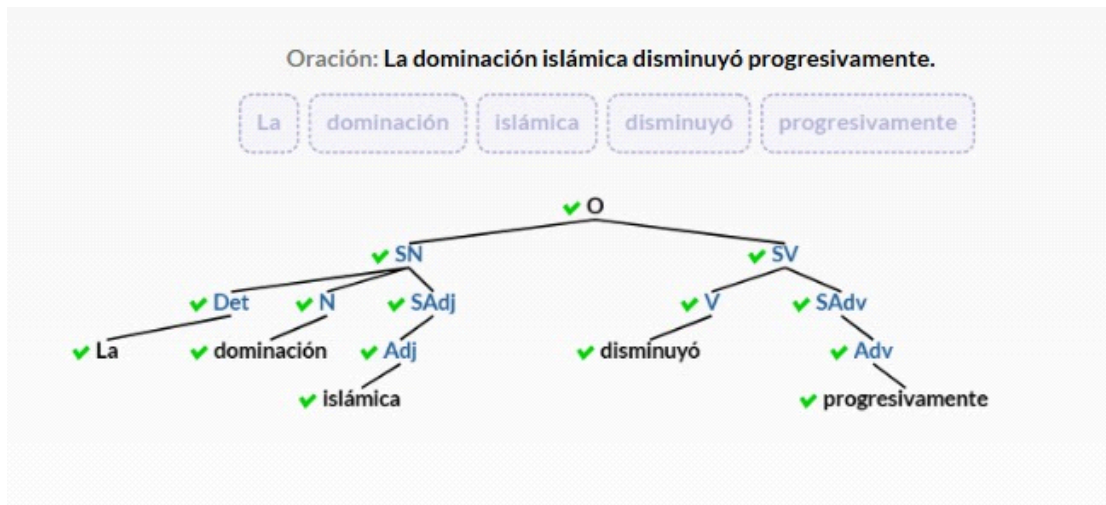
Oración: La dominación islámica disminuyó progresivamente.

La | dominación | islámica | disminuyó | progresivamente

O
SN
SV
Det
N
SAdj
V
SAdv
La
dominación
Adj
disminuyó
Adv
islámica
progresivamente